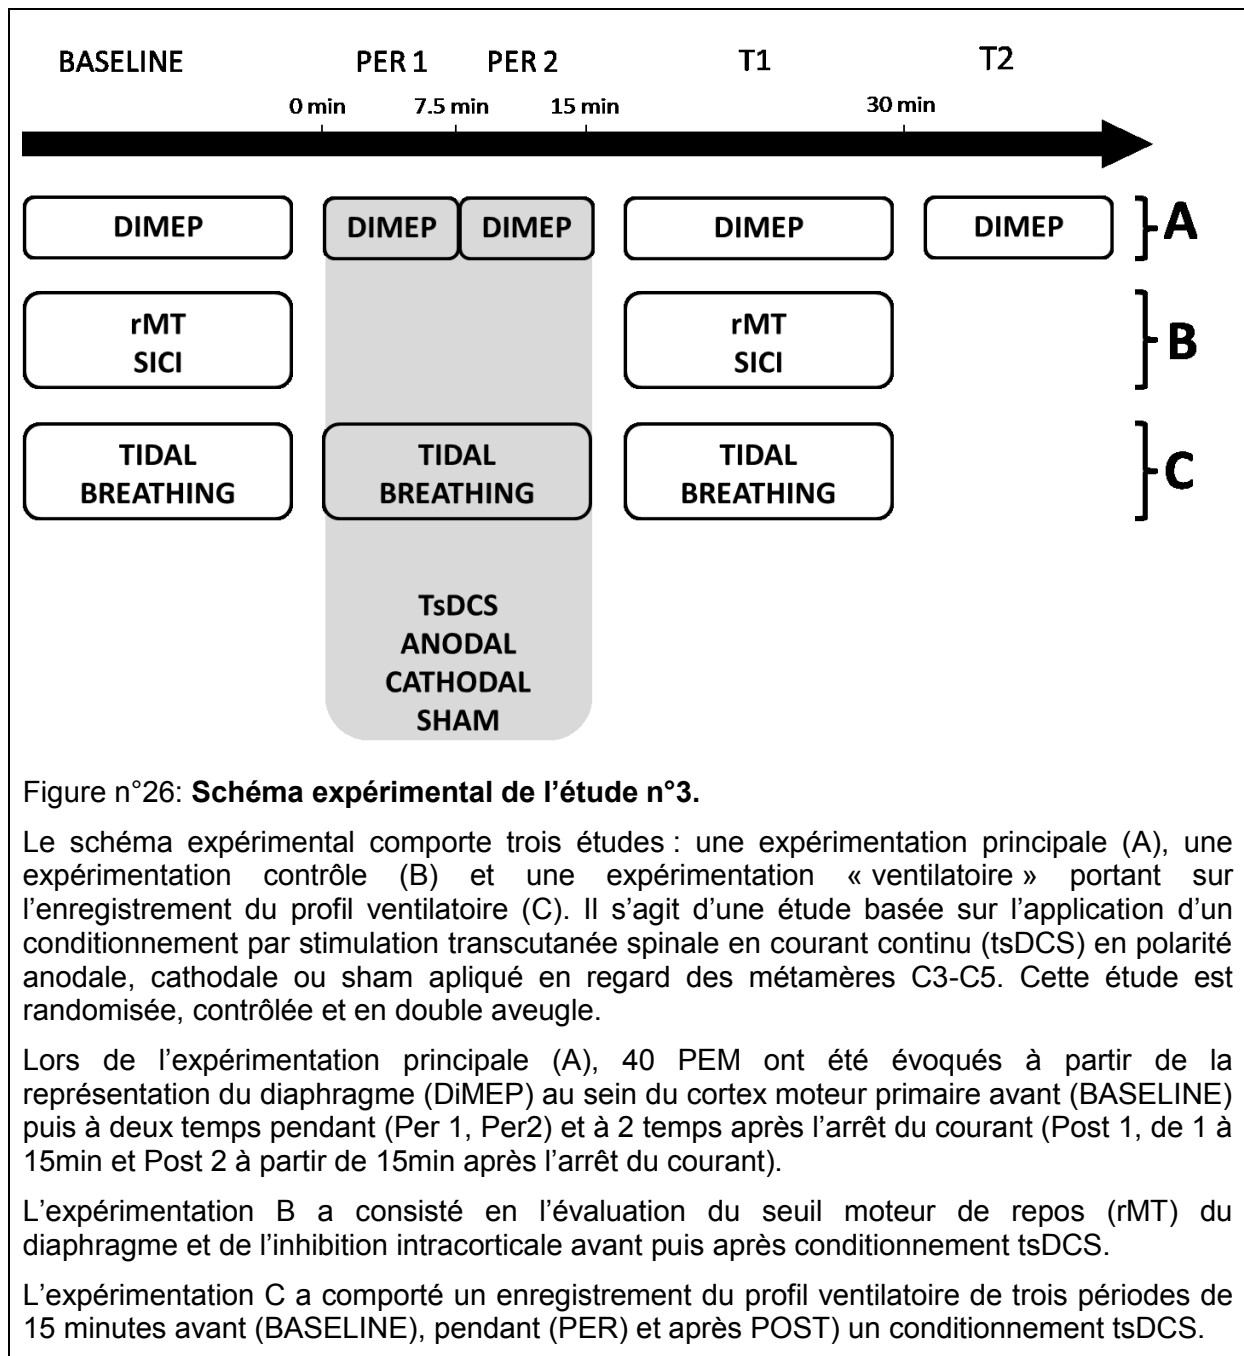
BASELINE PER 1 PER 2 T1 T2

0 min 7.5 min 15 min 30 min

DIMEP DIMEP DIMEP DIMEP DIMEP A

rMT SICI rMT SICI B

TIDAL BREATHING TIDAL BREATHING TIDAL BREATHING C

TsDCS
ANODAL
CATHODAL
SHAM

Figure n°26: **Schéma expérimental de l'étude n°3.**

Le schéma expérimental comporte trois études : une expérimentation principale (A), une expérimentation contrôle (B) et une expérimentation « ventilatoire » portant sur l'enregistrement du profil ventilatoire (C). Il s'agit d'une étude basée sur l'application d'un conditionnement par stimulation transcutanée spinale en courant continu (tsDCS) en polarité anodale, cathodale ou sham apliqué en regard des métamères C3-C5. Cette étude est randomisée, contrôlée et en double aveugle.

Lors de l'expérimentation principale (A), 40 PEM ont été évoqués à partir de la représentation du diaphragme (DiMEP) au sein du cortex moteur primaire avant (BASELINE) puis à deux temps pendant (Per 1, Per2) et à 2 temps après l'arrêt du courant (Post 1, de 1 à 15min et Post 2 à partir de 15min après l'arrêt du courant).

L'expérimentation B a consisté en l'évaluation du seuil moteur de repos (rMT) du diaphragme et de l'inhibition intracorticale avant puis après conditionnement tsDCS.

L'expérimentation C a comporté un enregistrement du profil ventilatoire de trois périodes de 15 minutes avant (BASELINE), pendant (PER) et après POST) un conditionnement tsDCS.